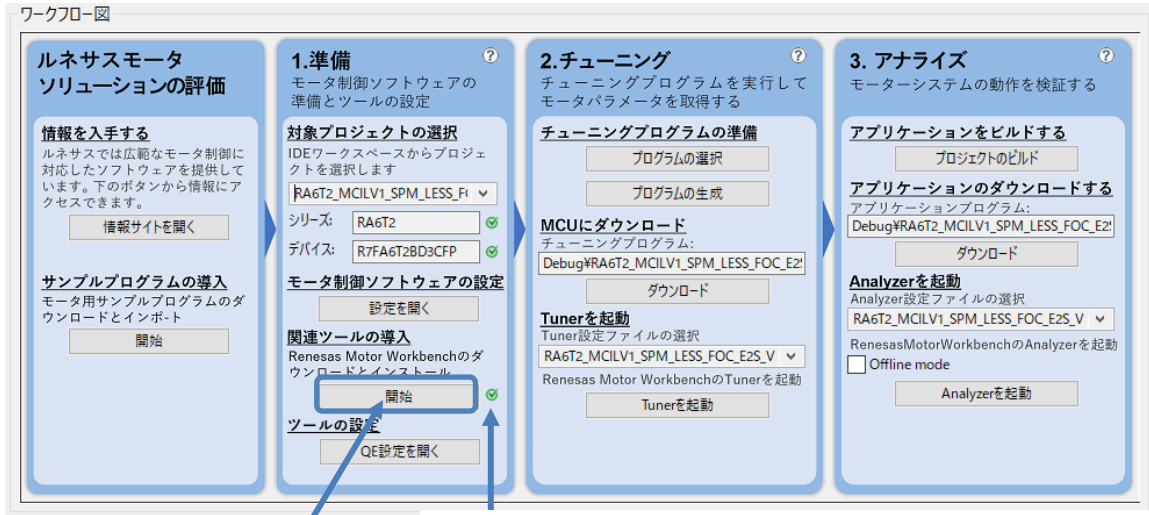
ワークフロー図

ルネサスモータソリューションの評価

情報を入手する
ルネサスでは広範なモータ制御に対応したソフトウェアを提供しています。下のボタンから情報にアクセスできます。

情報サイトを開く

サンプルプログラムの導入
モータ用サンプルプログラムのダウンロードとインポート

開始

1.準備
モータ制御ソフトウェアの準備とツールの設定

対象プロジェクトの選択
IDEワークスペースからプロジェクトを選択します

RA6T2_MCILV1_SPM_LESS_F

シリーズ: RA6T2

デバイス: R7FA6T2BD3CFP

モータ制御ソフトウェアの設定

設定を開く

関連ツールの導入
Renesas Motor Workbenchのダウンロードとインストール

開始

ツールの設定

QE設定を開く

2.チューニング
チューニングプログラムを実行してモータパラメータを取得する

チューニングプログラムの準備

プログラムの選択

プログラムの生成

MCUにダウンロード
チューニングプログラム:

Debug¥RA6T2_MCILV1_SPM_LESS_FOC_E2

ダウンロード

Tunerを起動
Tuner設定ファイルの選択

RA6T2_MCILV1_SPM_LESS_FOC_E2S_V

Renesas Motor WorkbenchのTunerを起動

Tunerを起動

3. アナライズ
モーターシステムの動作を検証する

アプリケーションをビルドする

プロジェクトのビルド

アプリケーションのダウンロードする
アプリケーションプログラム:

Debug¥RA6T2_MCILV1_SPM_LESS_FOC_E2

ダウンロード

Analyzerを起動
Analyzer設定ファイルの選択

RA6T2_MCILV1_SPM_LESS_FOC_E2S_V

RenesasMotorWorkbenchのAnalyzerを起動

Offline mode

Analyzerを起動